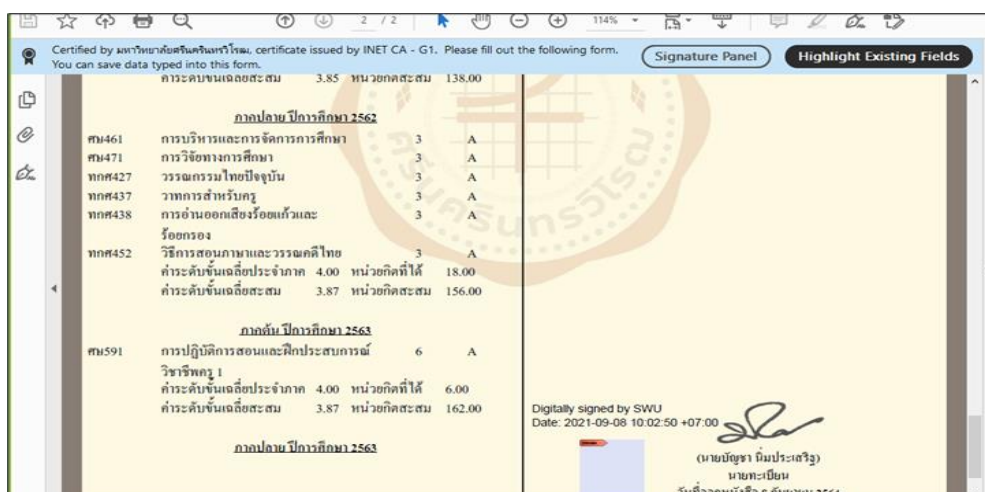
2 / 2 114%

Certified by มหาวิทยาลัยศรีนครินทรวิโรฒ, certificate issued by INET CA - G1. Please fill out the following form. You can save data typed into this form.

Signature Panel

Highlight Existing Fields

ค่าระดับขั้นเฉลี่ยสะสม 3.85 หน่วยกิตสะสม 138.00

ภาคปลาย ปีการศึกษา 2562

| | | | |
|---|---|---|---|
| ศน461 | การบริหารและการจัดการการศึกษา | 3 | A |
| ศน471 | การวิจัยทางการศึกษา | 3 | A |
| ททศ427 | วรรณกรรมไทยปัจจุบัน | 3 | A |
| ททศ437 | วาทการสำหรับครู | 3 | A |
| ททศ438 | การอ่านออกเสียงร้อยแก้วและร้อยกรอง | 3 | A |
| ททศ452 | วิธีการสอนภาษาและวรรณคดีไทย | 3 | A |

ค่าระดับขั้นเฉลี่ยประจำภาค 4.00 หน่วยกิตที่ได้ 18.00
ค่าระดับขั้นเฉลี่ยสะสม 3.87 หน่วยกิตสะสม 156.00

ภาคต้น ปีการศึกษา 2563

| | | | |
|---|---|---|---|
| ศน591 | การปฏิบัติการสอนและฝึกประสบการณ์วิชาชีพครู 1 | 6 | A |

ค่าระดับขั้นเฉลี่ยประจำภาค 4.00 หน่วยกิตที่ได้ 6.00
ค่าระดับขั้นเฉลี่ยสะสม 3.87 หน่วยกิตสะสม 162.00

ภาคปลาย ปีการศึกษา 2563

Digitally signed by SWU
Date: 2021-09-08 10:02:50 +07:00

(นายบัญชา นิ่มประเสริฐ)
นายทะเบียน
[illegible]